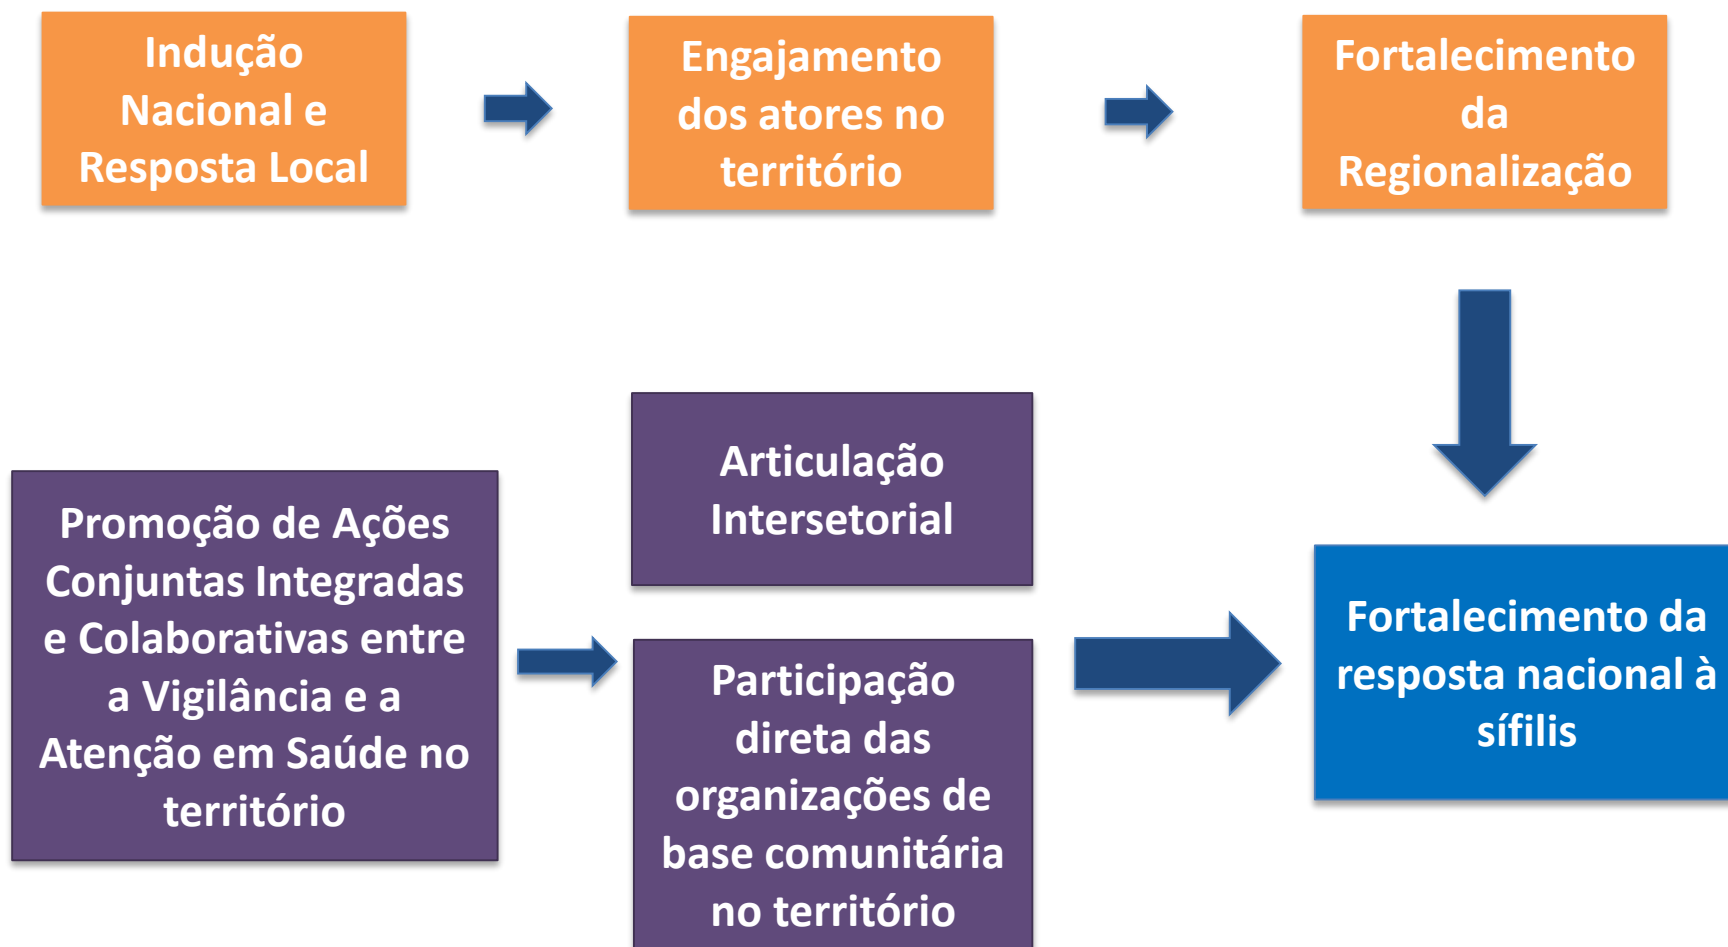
Indução Nacional e Resposta Local

Engajamento dos atores no território

Fortalecimento da Regionalização

Promoção de Ações Conjuntas Integradas e Colaborativas entre a Vigilância e a Atenção em Saúde no território

Articulação Intersetorial

Participação direta das organizações de base comunitária no território

Fortalecimento da resposta nacional à sífilis